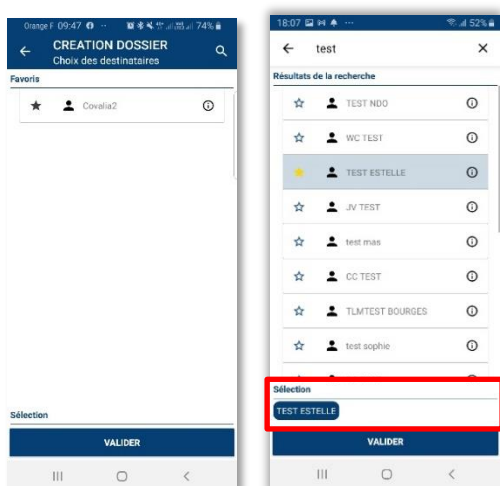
Orange F 09:47 74%

CREATION DOSSIER
Choix des destinataires

Favoris

Covalia2

Sélection

VALIDER

18:07 52%

test

Résultats de la recherche

TEST NDO

WC TEST

TEST ESTELLE

JV TEST

test mas

CC TEST

TLMTEST BOURGES

test sophie

Sélection

TEST ESTELLE

VALIDER